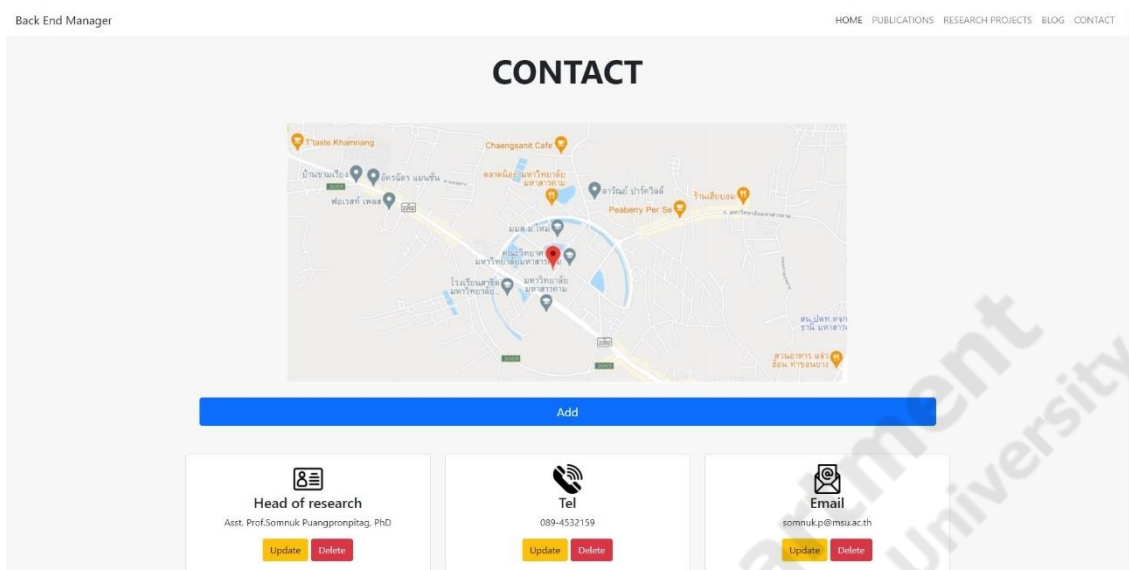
Back End Manager

HOME PUBLICATIONS RESEARCH PROJECTS BLOG CONTACT

CONTACT

T'taste Khamriang
Chaengsanit Cafe
บ้านชามเรียง
อัครนิดา แมนชั่น
ตลาดน้อย มหาวิทยาลัยมหาสารคาม
ดาวัณย์ ปาร์ควิลล์
ร้านเสียงลม
พ่อเลสท์ เพลส
Peaberry Per Se
มมส.ม.ใหม่
คณะวิทยาศาสตร์ มหาวิทยาลัยมหาสารคาม
โรงเรียนสาธิต มหาวิทยาลัย...
มหาวิทยาลัย มหาสารคาม
สวนอาหาร แจ่วฮ้อน ท่าขอนยาง

Add

Head of research
Asst. Prof.Somnuk Puangpronpitag, PhD
Update Delete

Tel
089-4532159
Update Delete

Email
somnuk.p@msu.ac.th
Update Delete

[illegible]ment University